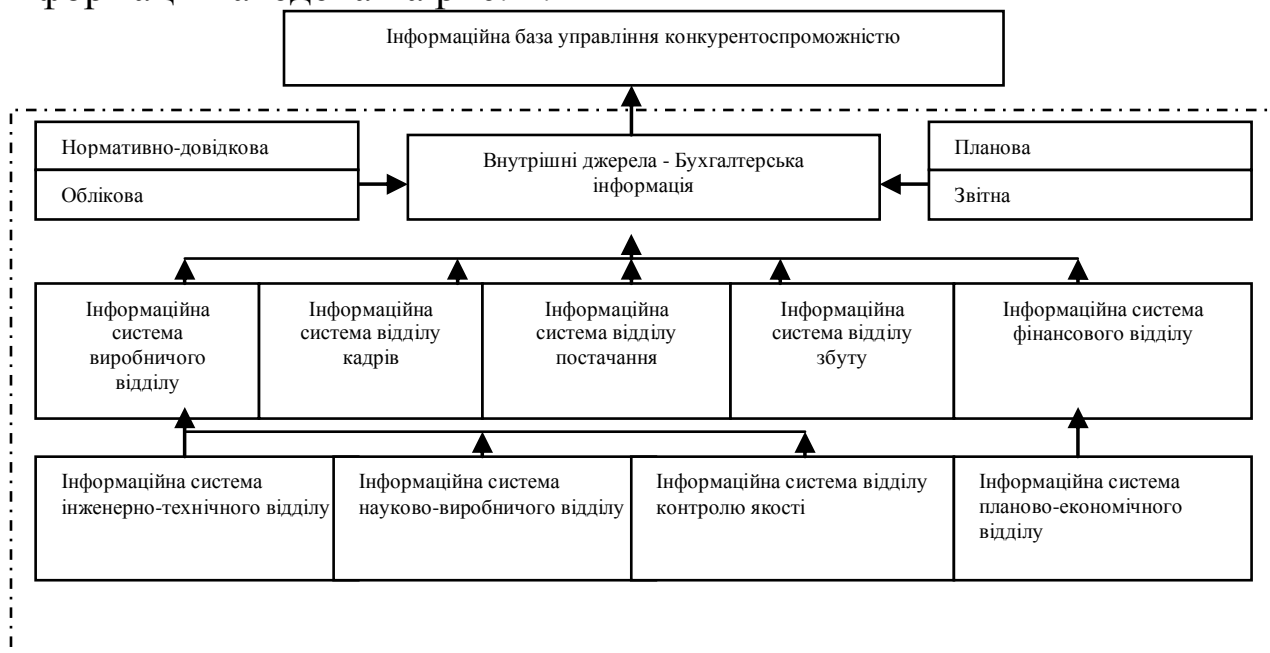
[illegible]

Інформаційна база управління конкурентоспроможністю

Нормативно-довідкова

Облікова

Внутрішні джерела - Бухгалтерська інформація

Планова

Звітна

Інформаційна система виробничого відділу

Інформаційна система відділу кадрів

Інформаційна система відділу постачання

Інформаційна система відділу збуту

Інформаційна система фінансового відділу

Інформаційна система інженерно-технічного відділу

Інформаційна система науково-виробничого відділу

Інформаційна система відділу контролю якості

Інформаційна система планово-економічного відділу